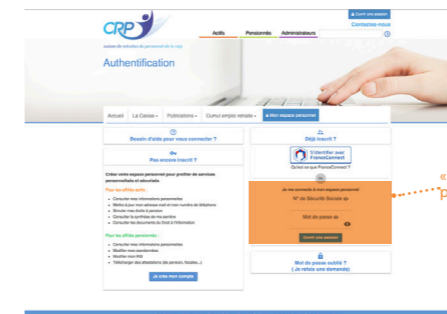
CRP
caisse de retraites du personnel de la ratp

Ouvrir une session
Contactez-nous

Actifs Pensionnés Administrateurs

Authentification

Accueil La Caisse Publications Cumul emploi retraite Mon espace personnel

Besoin d'aide pour vous connecter ?

ou
Pas encore inscrit ?

Créer votre espace personnel pour profiter de services personnalisés et sécurisés

Pour les affiliés actifs :

Consulter mes informations personnelles
Modifier mon adresse mail et mon numéro de téléphone
Simuler mes droits à pension
Consulter la synthèse de ma carrière
Consulter les documents du Droit à l'Information

Pour les affiliés pensionnés :

Consulter mes informations personnelles
Modifier mes coordonnées
Modifier mon RIB
Télécharger des attestations (de pension, fiscales...)

Je crée mon compte

Déjà inscrit ?

S'identifier avec FranceConnect
Qu'est-ce que FranceConnect ?

Je me connecte à mon espace personnel
N° de Sécurité Sociale
Mot de passe

Confirmer mon connexion

Mot de passe oublié ?
( Je refais une demande)

«
p